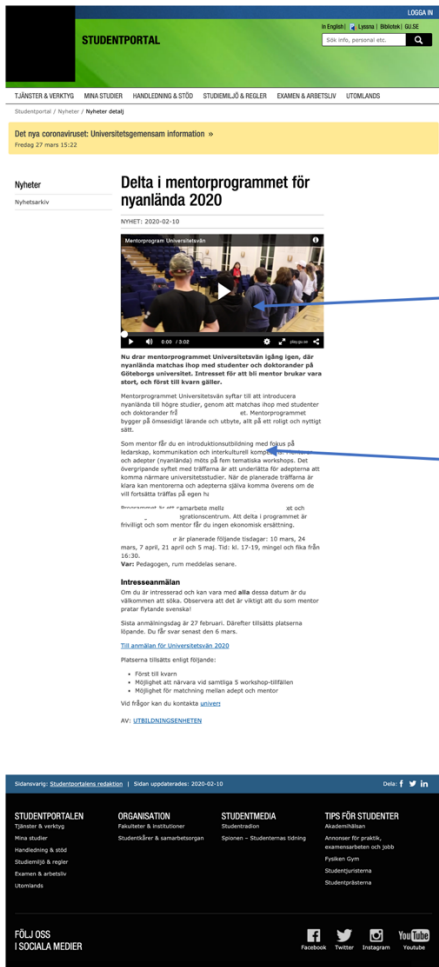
LOGGA IN

STUDENTPORTAL

In English | Lyssna | Bibliotek | GU.SE

Sök info, personal etc.

TJÄNSTER & VERKTYG MINA STUDIER HANDLEDNING & STÖD STUDIEMILJÖ & REGLER EXAMEN & ARBETSLIV UTOMLANDS

Studentportal / Nyheter / Nyheter detalj

Det nya coronaviruset: Universitetsgemensam information »
Fredag 27 mars 15:22

Nyheter

Nyhetsarkiv

Delta i mentorprogrammet för nyanlända 2020

NYHET: 2020-02-10

Mentorprogram Universitsvän

0:00 / 3:02

Nu drar mentorprogrammet Universitetsvän igång igen, där nyanlända matchas ihop med studenter och doktorander på Göteborgs universitet. Intresset för att bli mentor brukar vara stort, och först till kvarn gäller.

Mentorprogrammet Universitetsvän syftar till att introducera nyanlända till högre studier, genom att matchas ihop med studenter och doktorander frå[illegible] et. Mentorprogrammet bygger på ömsesidigt lärande och utbyte, allt på ett roligt och nyttigt sätt.

Som mentor får du en introduktionsutbildning med fokus på ledarskap, kommunikation och interkulturell komp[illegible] och adepter (nyanlända) möts på fem tematiska workshops. Det övergripande syftet med träffarna är att underlätta för adepterna att komma närmare universitetsstudier. När de planerade träffarna är klara kan mentorerna och adepterna själva komma överens om de vill fortsätta träffas på egen hu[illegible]

Programmet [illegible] samarbeta mella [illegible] et och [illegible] grationscentrum. Att delta i programmet är frivilligt och som mentor får du ingen ekonomisk ersättning.

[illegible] är planerade följande tisdagar: 10 mars, 24 mars, 7 april, 21 april och 5 maj. Tid: kl. 17-19, mingel och fika från 16:30.
Var: Pedagogen, rum meddelas senare.

Intresseanmälan

Om du är intresserad och kan vara med alla dessa datum är du välkommen att söka. Observera att det är viktigt att du som mentor pratar flytande svenska!

Sista anmälningsdag är 27 februari. Därefter tillsätts platserna löpande. Du får svar senast den 6 mars.

Till anmälan för Universitetsvän 2020

Platserna tillsätts enligt följande:

- Först till kvarn
- Möjlighet att närvara vid samtliga 5 workshop-tillfällen
- Möjlighet för matchning mellan adept och mentor

Vid frågor kan du kontakta univer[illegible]

AV: UTBILDNINGSENHETEN

Sidansvarig: Studentportalens redaktion | Sidan uppdaterades: 2020-02-10

Dela: f y in

STUDENTPORTALEN
Tjänster & verktyg
Mina studier
Handledning & stöd
Studiemiljö & regler
Examen & arbetsliv
Utomlands

ORGANISATION
Fakulteter & institutioner
Studentkårer & samarbetsorgan

STUDENTMEDIA
Studentradion
Spionen – Studenternas tidning

TIPS FÖR STUDENTER
Akademihälsan
Annonser för praktik, examensarbeten och jobb
Fysiken Gym
Studentjuristerna
Studentprästerna

FÖLJ OSS
I SOCIALA MEDIER

Facebook Twitter Instagram Youtube